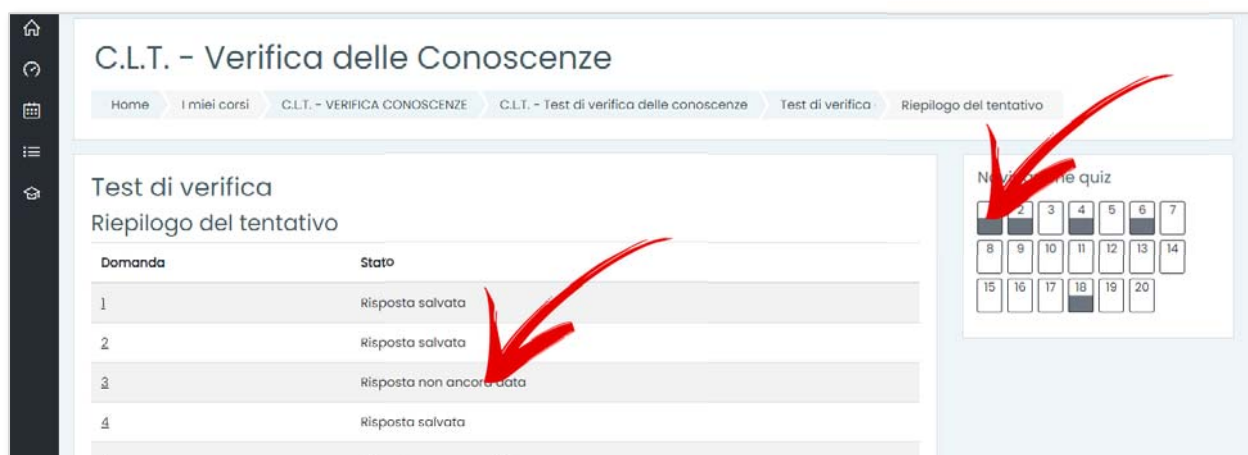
C.L.T. - Verifica delle Conoscenze

Home | I miei corsi | C.L.T. - VERIFICA CONOSCENZE | C.L.T. - Test di verifica delle conoscenze | Test di verifica | Riepilogo del tentativo

Test di verifica

Riepilogo del tentativo

| Domanda | Stato |
|---|---|
| 1 | Risposta salvata |
| 2 | Risposta salvata |
| 3 | Risposta non ancora data |
| 4 | Risposta salvata |

N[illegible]ne quiz

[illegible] 2 3 4 5 6 7
8 9 10 11 12 13 14
15 16 17 18 19 20